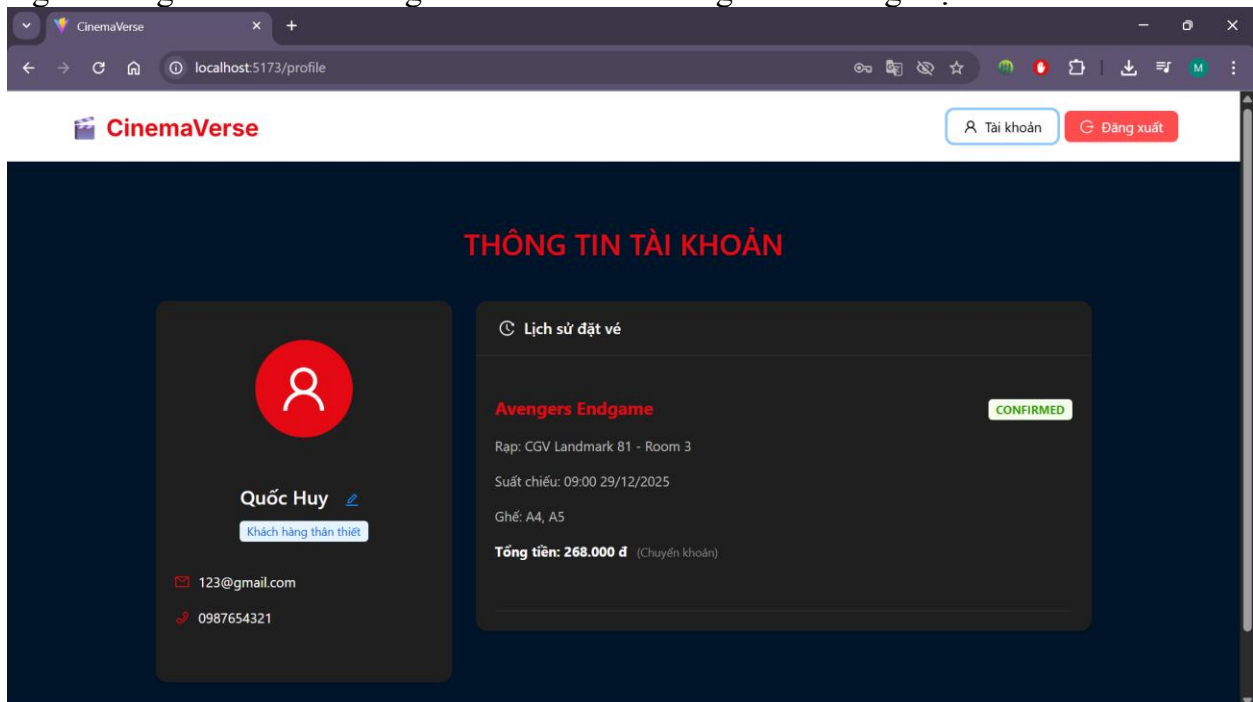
CinemaVerse
localhost:5173/profile
M

CinemaVerse
Tài khoản
Đăng xuất

THÔNG TIN TÀI KHOẢN

Quốc Huy
Khách hàng thân thiết
123@gmail.com
0987654321

Lịch sử đặt vé

Avengers Endgame
CONFIRMED
Rạp: CGV Landmark 81 - Room 3
Suất chiếu: 09:00 29/12/2025
Ghế: A4, A5
Tổng tiền: 268.000 đ (Chuyển khoản)